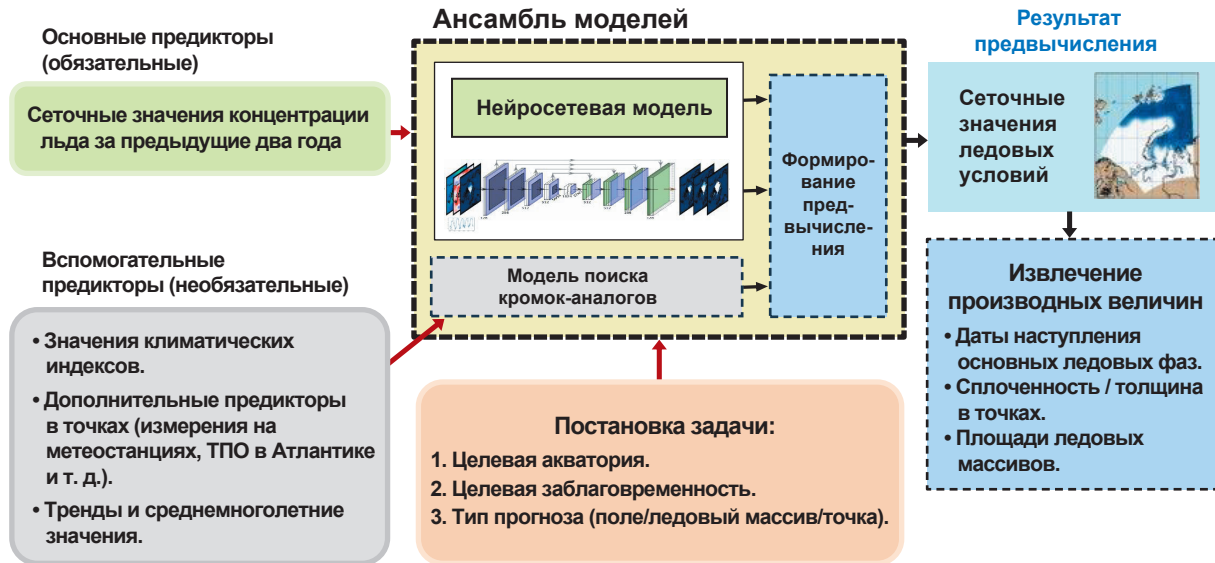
Основные предикторы (обязательные)

Сеточные значения концентрации льда за предыдущие два года

Вспомогательные предикторы (необязательные)

• Значения климатических индексов.
• Дополнительные предикторы в точках (измерения на метеостанциях, ТПО в Атлантике и т. д.).
• Тренды и среднемноголетние значения.

Ансамбль моделей

Нейросетевая модель

Модель поиска кромок-аналогов

Формирование предвычисления

Результат предвычисления

Сеточные значения ледовых условий

Извлечение производных величин

• Даты наступления основных ледовых фаз.
• Сплоченность / толщина в точках.
• Площади ледовых массивов.

Постановка задачи:
1. Целевая акватория.
2. Целевая заблаговременность.
3. Тип прогноза (поле/ледовый массив/точка).